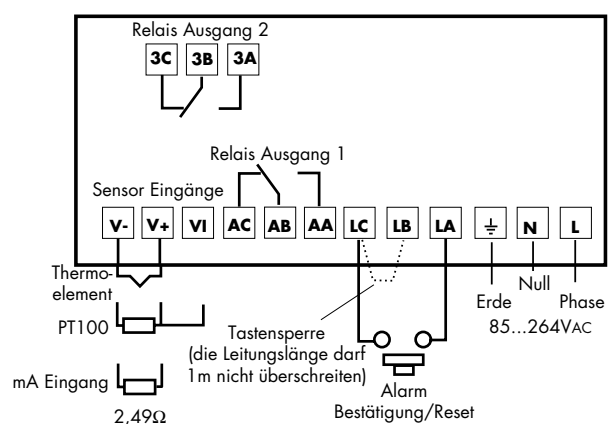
Relais Ausgang 2

3C 3B 3A

Relais Ausgang 1

Sensor Eingänge

V- V+ VI AC AB AA LC LB LA N L

Thermoelement

PT100

mA Eingang

2,49Ω

Tastensperre (die Leitungslänge darf 1m nicht überschreiten)

Alarm Bestätigung/Reset

Erde

Null

Phase

85...264VAC